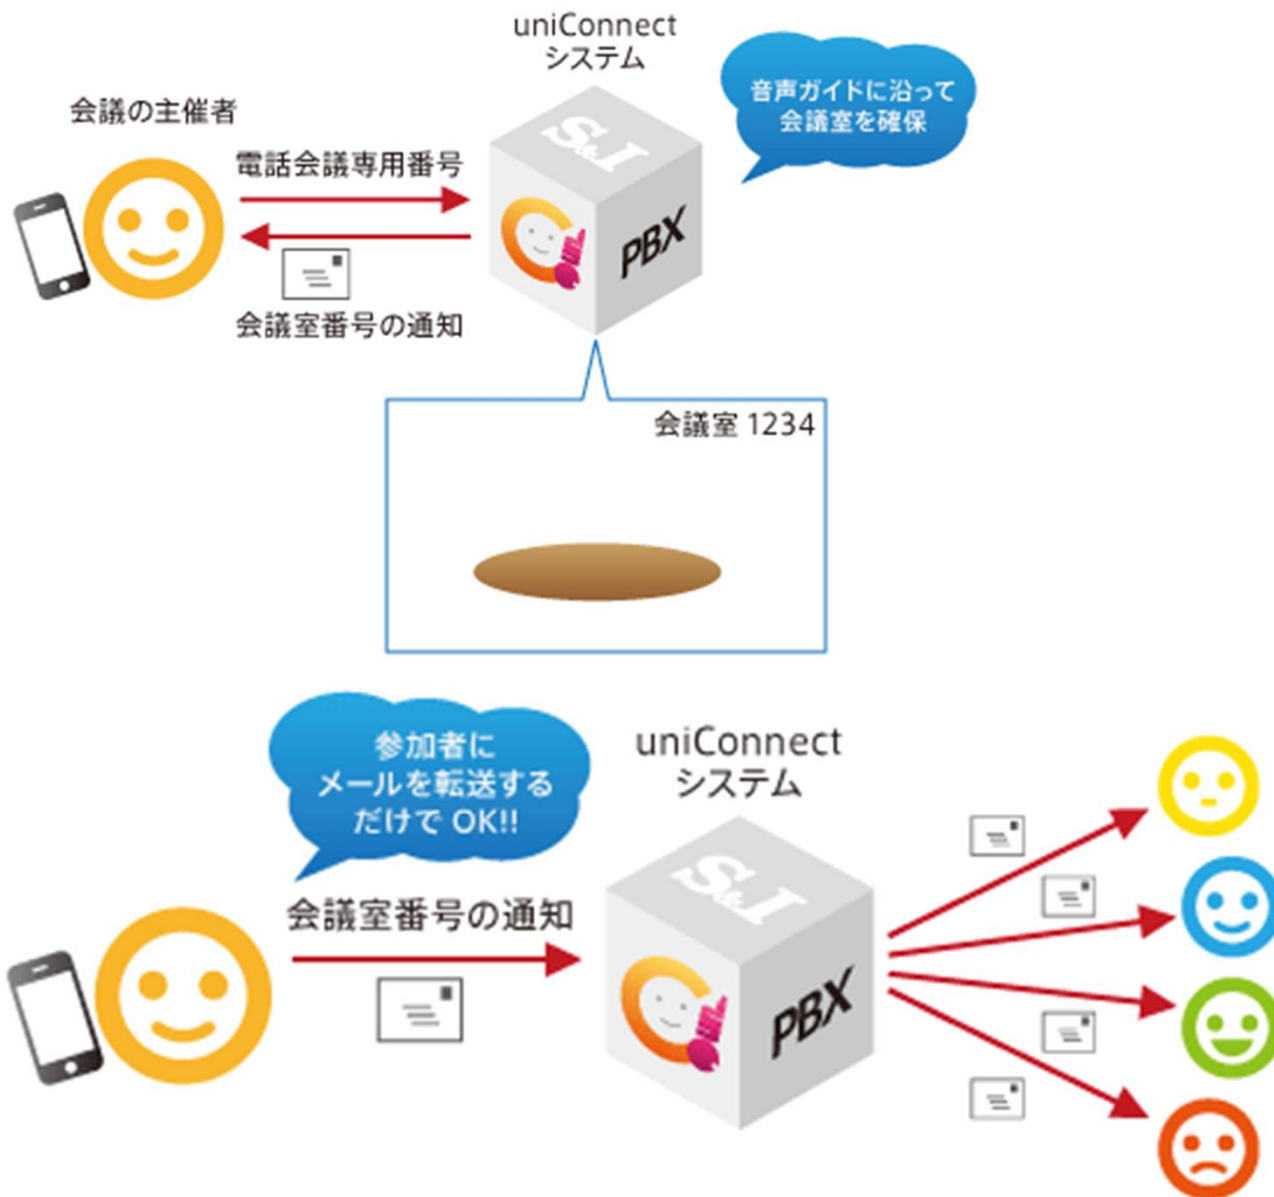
uniConnect
システム

音声ガイドに沿って
会議室を確保

会議の主催者

電話会議専用番号

S&I

PBX

会議室番号の通知

会議室 1234

参加者に
メールを転送する
だけで OK!!

uniConnect
システム

会議室番号の通知

S&I

PBX